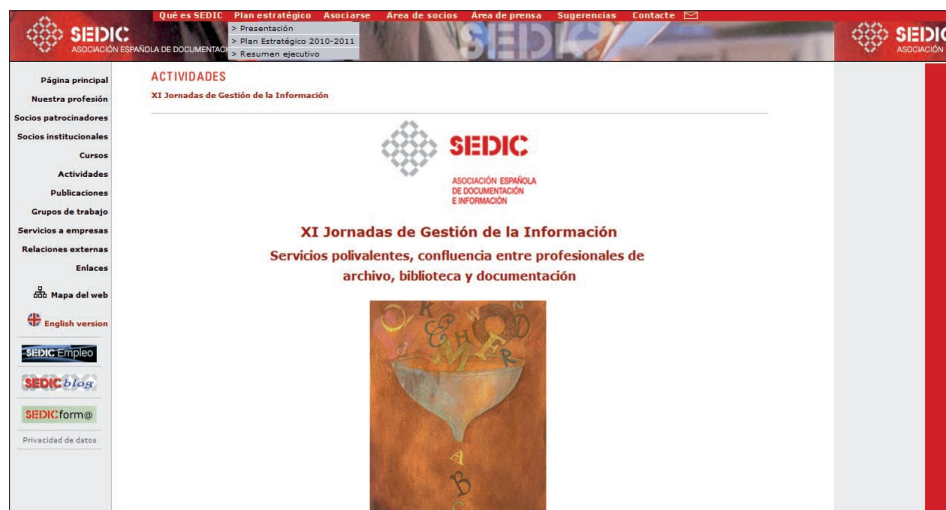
SEDIC ASOCIACIÓN ESPAÑOLA DE DOCUMENTACI

Qué es SEDIC Plan estratégico Asociarse Area de socios Area de prensa Sugerencias Contacte

> Presentación
> Plan Estratégico 2010-2011
> Resumen ejecutivo

SEDIC ASOCIACIÓN

Página principal
Nuestra profesión
Socios patrocinadores
Socios institucionales
Cursos
Actividades
Publicaciones
Grupos de trabajo
Servicios a empresas
Relaciones externas
Enlaces
Mapa del web
English version
SEDIC Empleo
SEDIC blog
SEDIC form@
Privacidad de datos

ACTIVIDADES
XI Jornadas de Gestión de la Información

SEDIC
ASOCIACIÓN ESPAÑOLA DE DOCUMENTACIÓN E INFORMACIÓN

XI Jornadas de Gestión de la Información
Servicios polivalentes, confluencia entre profesionales de archivo, biblioteca y documentación